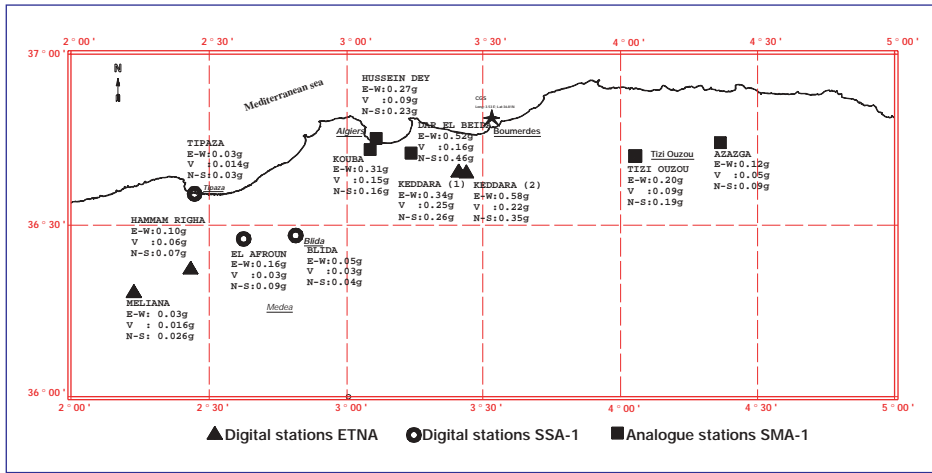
2° 00'
2° 30'
3° 00'
3° 30'
4° 00'
4° 30'
5° 00'
37° 00'
36° 30'
36° 00'
N

Mediterranean sea

HUSSEIN DEY
E-W:0.27g
V :0.09g
N-S:0.23g

Algiers

DAR EL BEIDA
E-W:0.52g
V :0.16g
N-S:0.46g

CGS

Boumerdes

TIPAZA
E-W:0.03g
V :0.014g
N-S:0.03g

Tipaza

KOUBA
E-W:0.31g
V :0.15g
N-S:0.16g

KEDDARA (1)
E-W:0.34g
V :0.25g
N-S:0.26g

KEDDARA (2)
E-W:0.58g
V :0.22g
N-S:0.35g

Tizi Ouzou

TIZI OUZOU
E-W:0.20g
V :0.09g
N-S:0.19g

AZAZGA
E-W:0.12g
V :0.05g
N-S:0.09g

HAMMAM RIGHA
E-W:0.10g
V :0.06g
N-S:0.07g

EL AFROUN
E-W:0.16g
V :0.03g
N-S:0.09g

Blida

BLIDA
E-W:0.05g
V :0.03g
N-S:0.04g

Medea

MELIANA
E-W: 0.03g
V : 0.016g
N-S: 0.026g

Digital stations ETNA
Digital stations SSA-1
Analogue stations SMA-1